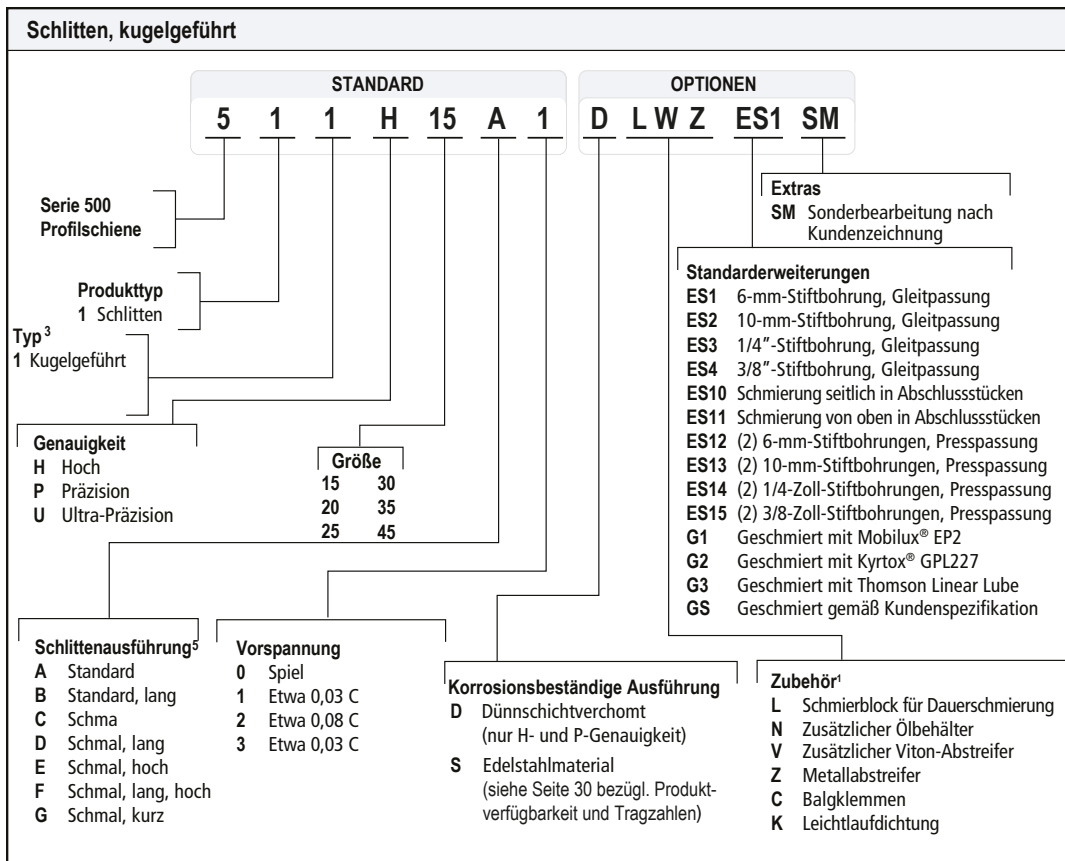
Schlitten, kugelgeführt

STANDARD

5 1 1 H 15 A 1

OPTIONEN

D L W Z ES1 SM

Extras
SM Sonderbearbeitung nach Kundenzeichnung

Serie 500
Profilschiene

Produkttyp
1 Schlitten

Typ $^3$
1 Kugelgeführt

Standarderweiterungen
ES1 6-mm-Stiftbohrung, Gleitpassung
ES2 10-mm-Stiftbohrung, Gleitpassung
ES3 1/4″-Stiftbohrung, Gleitpassung
ES4 3/8″-Stiftbohrung, Gleitpassung
ES10 Schmierung seitlich in Abschlussstücken
ES11 Schmierung von oben in Abschlussstücken
ES12 (2) 6-mm-Stiftbohrungen, Presspassung
ES13 (2) 10-mm-Stiftbohrungen, Presspassung
ES14 (2) 1/4-Zoll-Stiftbohrungen, Presspassung
ES15 (2) 3/8-Zoll-Stiftbohrungen, Presspassung
G1 Geschmiert mit Mobilux® EP2
G2 Geschmiert mit Kyrtox® GPL227
G3 Geschmiert mit Thomson Linear Lube
GS Geschmiert gemäß Kundenspezifikation

Genauigkeit
H Hoch
P Präzision
U Ultra-Präzision

Größe
| 15 | 30 |
|---|---|
| 20 | 35 |
| 25 | 45 |

Schlittenausführung$^5$
A Standard
B Standard, lang
C Schma
D Schmal, lang
E Schmal, hoch
F Schmal, lang, hoch
G Schmal, kurz

Vorspannung
0 Spiel
1 Etwa 0,03 C
2 Etwa 0,08 C
3 Etwa 0,03 C

Korrosionsbeständige Ausführung
D Dünnschichtverchomt (nur H- und P-Genauigkeit)
S Edelstahlmaterial (siehe Seite 30 bezügl. Produktverfügbarkeit und Tragzahlen)

Zubehör$^1$
L Schmierblock für Dauerschmierung
N Zusätzlicher Ölbehälter
V Zusätzlicher Viton-Abstreifer
Z Metallabstreifer
C Balgklemmen
K Leichtlaufdichtung